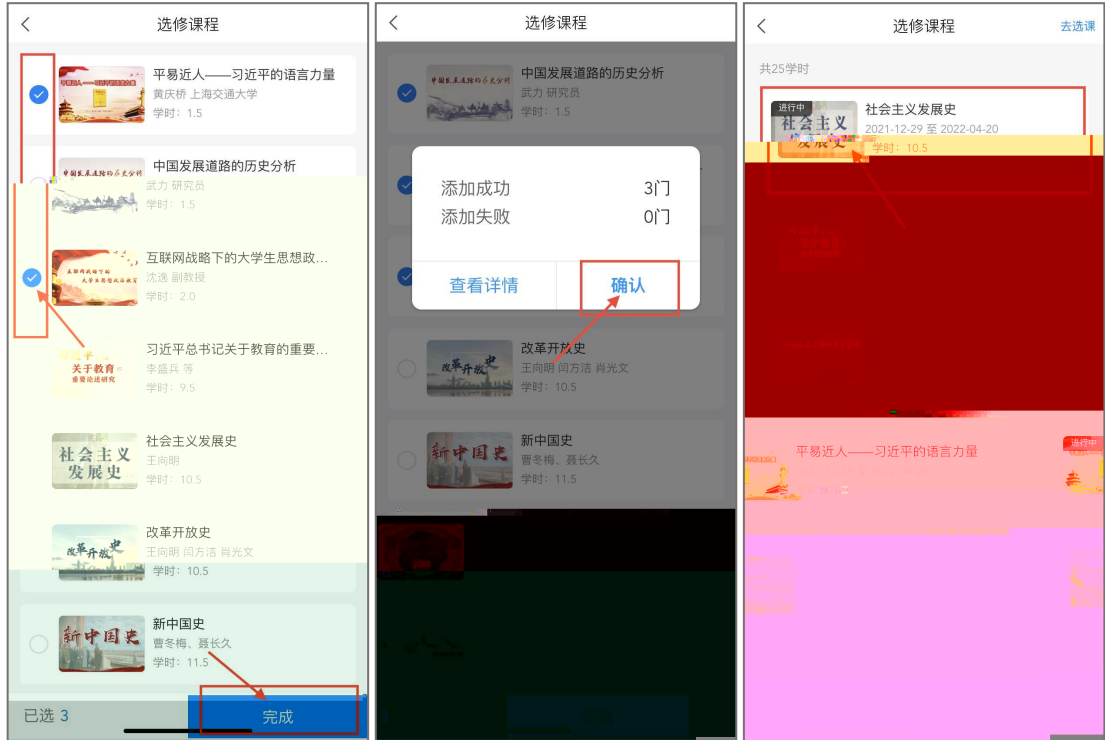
选修课程

平易近人——习近平的语言力量
黄庆桥 上海交通大学
学时：1.5

中国发展道路的历史分析
武力 研究员
学时：1.5

互联网战略下的大学生思想政...
沈逸 副教授
学时：2.0

习近平总书记关于教育的重要...
李盛兵 等
学时：9.5

社会主义发展史
王向明
学时：10.5

改革开放史
王向明 闫方洁 肖光文
学时：10.5

新中国史
曹冬梅、聂长久
学时：11.5

已选 3
完成

选修课程

中国发展道路的历史分析
武力 研究员
学时：1.5

添加成功 3门
添加失败 0门
查看详情
确认

改革开放史
王向明 闫方洁 肖光文
学时：10.5

新中国史
曹冬梅、聂长久
学时：11.5

选修课程
去选课
共25学时
进行中
社会主义发展史
2021-12-29 至 2022-04-20
学时：10.5

平易近人——习近平的语言力量
进行中